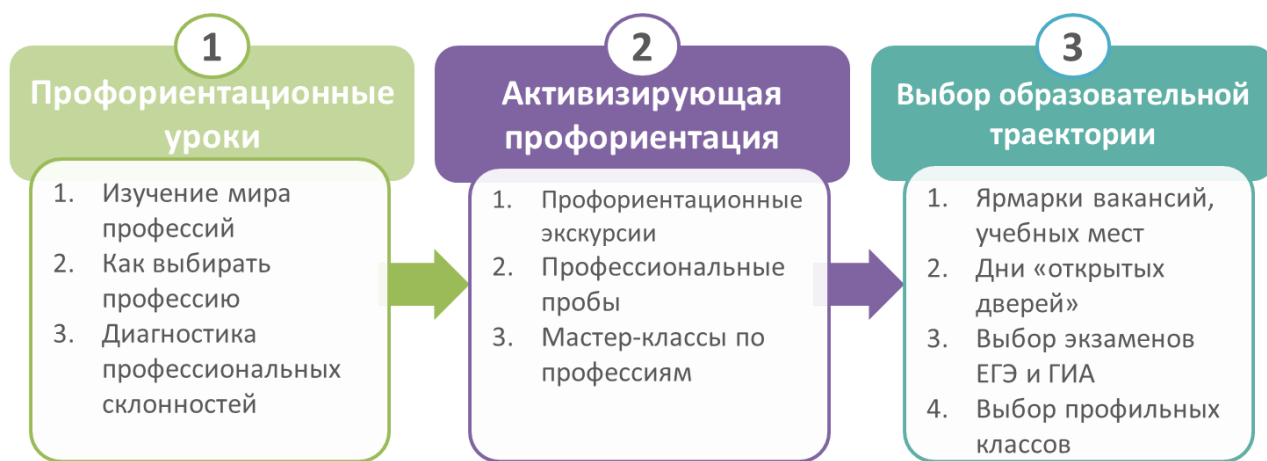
1

Профориентационные уроки

1. Изучение мира профессий
2. Как выбирать профессию
3. Диагностика профессиональных склонностей

2

Активизирующая профориентация

1. Профориентационные экскурсии
2. Профессиональные пробы
3. Мастер-классы по профессиям

3

Выбор образовательной траектории

1. Ярмарки вакансий, учебных мест
2. Дни «открытых дверей»
3. Выбор экзаменов ЕГЭ и ГИА
4. Выбор профильных классов